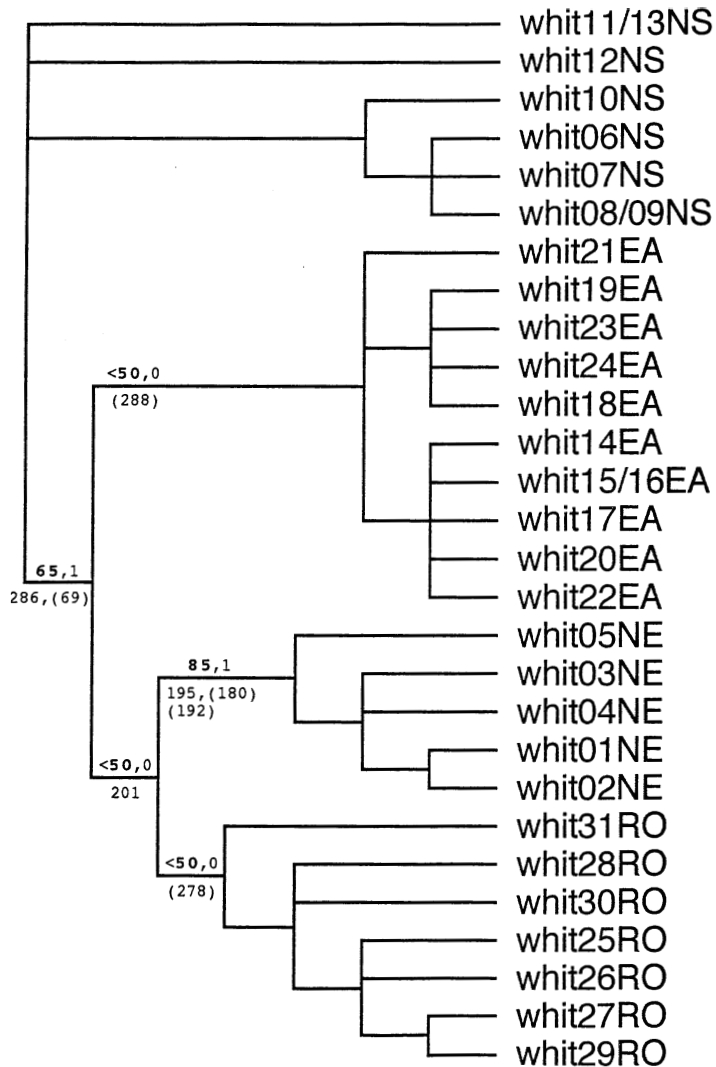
whit11/13NS
whit12NS
whit10NS
whit06NS
whit07NS
whit08/09NS
whit21EA
whit19EA
whit23EA
whit24EA
whit18EA
whit14EA
whit15/16EA
whit17EA
whit20EA
whit22EA
whit05NE
whit03NE
whit04NE
whit01NE
whit02NE
whit31RO
whit28RO
whit30RO
whit25RO
whit26RO
whit27RO
whit29RO

<50,0
(288)

65,1
286,(69)

85,1
195,(180)
(192)

<50,0
201

<50,0
(278)